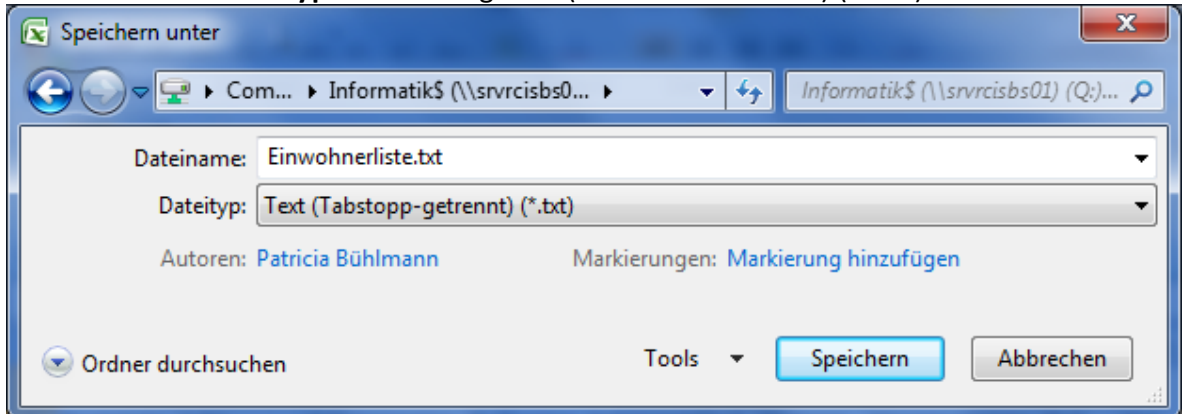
Speichern unter

Com... ▸ Informatik$ (\\srvrcisbs0... ▸

Informatik$ (\\srvrcisbs01) (Q:)...

Dateiname: Einwohnerliste.txt

Dateityp: Text (Tabstopp-getrennt) (*.txt)

Autoren: Patricia Bühlmann

Markierungen: Markierung hinzufügen

Ordner durchsuchen

Tools

Speichern

Abbrechen